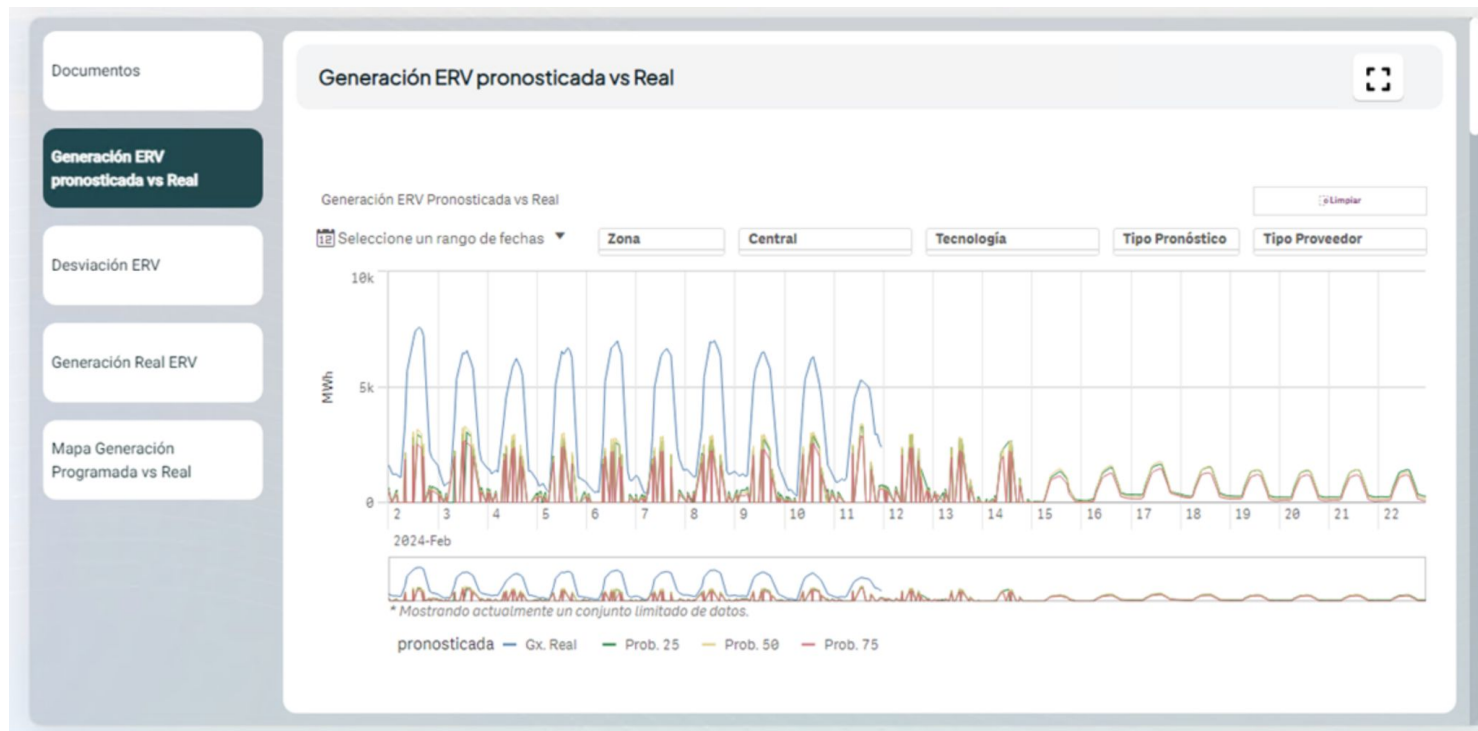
Documentos

Generación ERV pronosticada vs Real

Desviación ERV

Generación Real ERV

Mapa Generación Programada vs Real

Generación ERV pronosticada vs Real

Generación ERV Pronosticada vs Real

Limpiar

Seleccione un rango de fechas

Zona

Central

Tecnología

Tipo Pronóstico

Tipo Proveedor

10k

5k

0

MWh

2 3 4 5 6 7 8 9 10 11 12 13 14 15 16 17 18 19 20 21 22

2024-Feb

* Mostrando actualmente un conjunto limitado de datos.

pronosticada — Gx. Real — Prob. 25 — Prob. 50 — Prob. 75